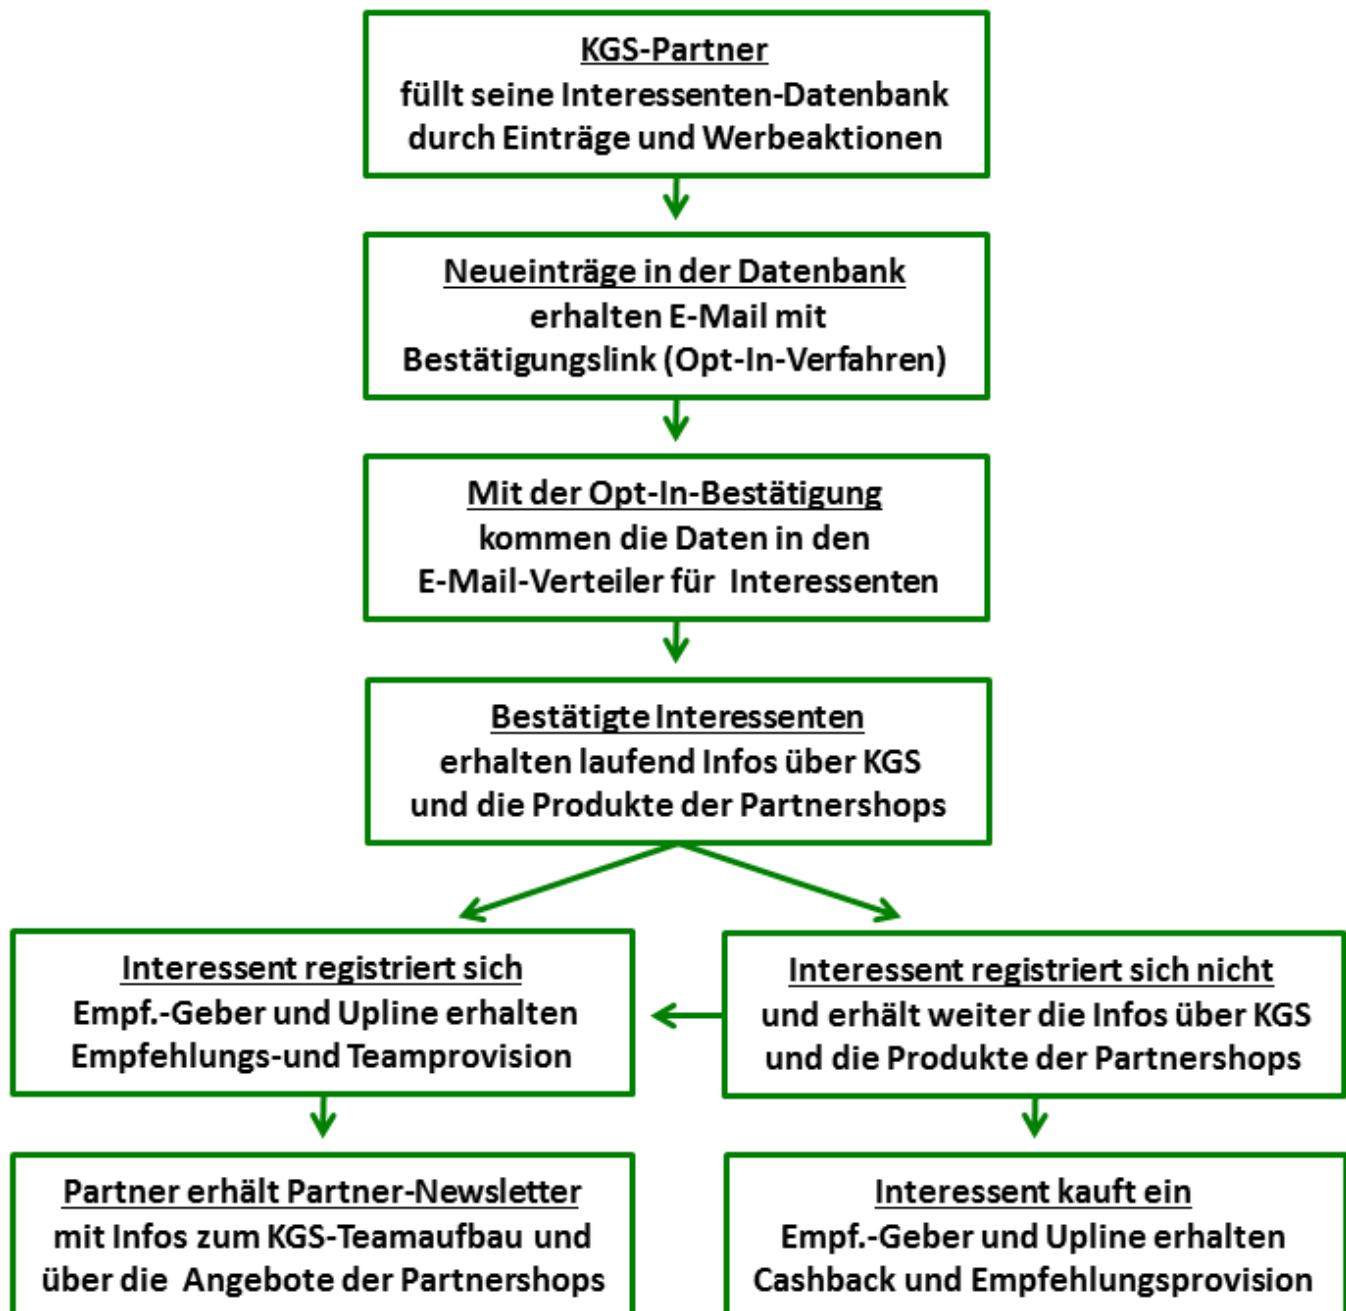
KGS-Partner
füllt seine Interessenten-Datenbank durch Einträge und Werbeaktionen

Neueinträge in der Datenbank
erhalten E-Mail mit Bestätigungslink (Opt-In-Verfahren)

Mit der Opt-In-Bestätigung
kommen die Daten in den E-Mail-Verteiler für Interessenten

Bestätigte Interessenten
erhalten laufend Infos über KGS und die Produkte der Partnershops

Interessent registriert sich
Empf.-Geber und Upline erhalten Empfehlungs-und Teamprovision

Interessent registriert sich nicht
und erhält weiter die Infos über KGS und die Produkte der Partnershops

Partner erhält Partner-Newsletter
mit Infos zum KGS-Teamaufbau und über die Angebote der Partnershops

Interessent kauft ein
Empf.-Geber und Upline erhalten Cashback und Empfehlungsprovision